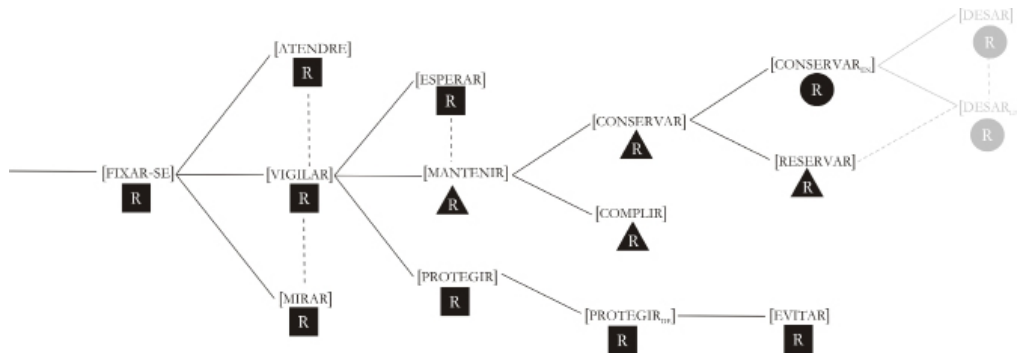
[FIXAR-SE]
R

[ATENDRE]
R

[VIGILAR]
R

[MIRAR]
R

[ESPERAR]
R

[MANTENIR]
R

[PROTEGIR]
R

[CONSERVAR]
R

[COMPLIR]
R

[PROTEGIR$_{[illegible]}$]
R

[EVITAR]
R

[CONSERVAR$_{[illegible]}$]
R

[RESERVAR]
R

[DESAR]
R

[DESAR$_{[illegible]}$]
R